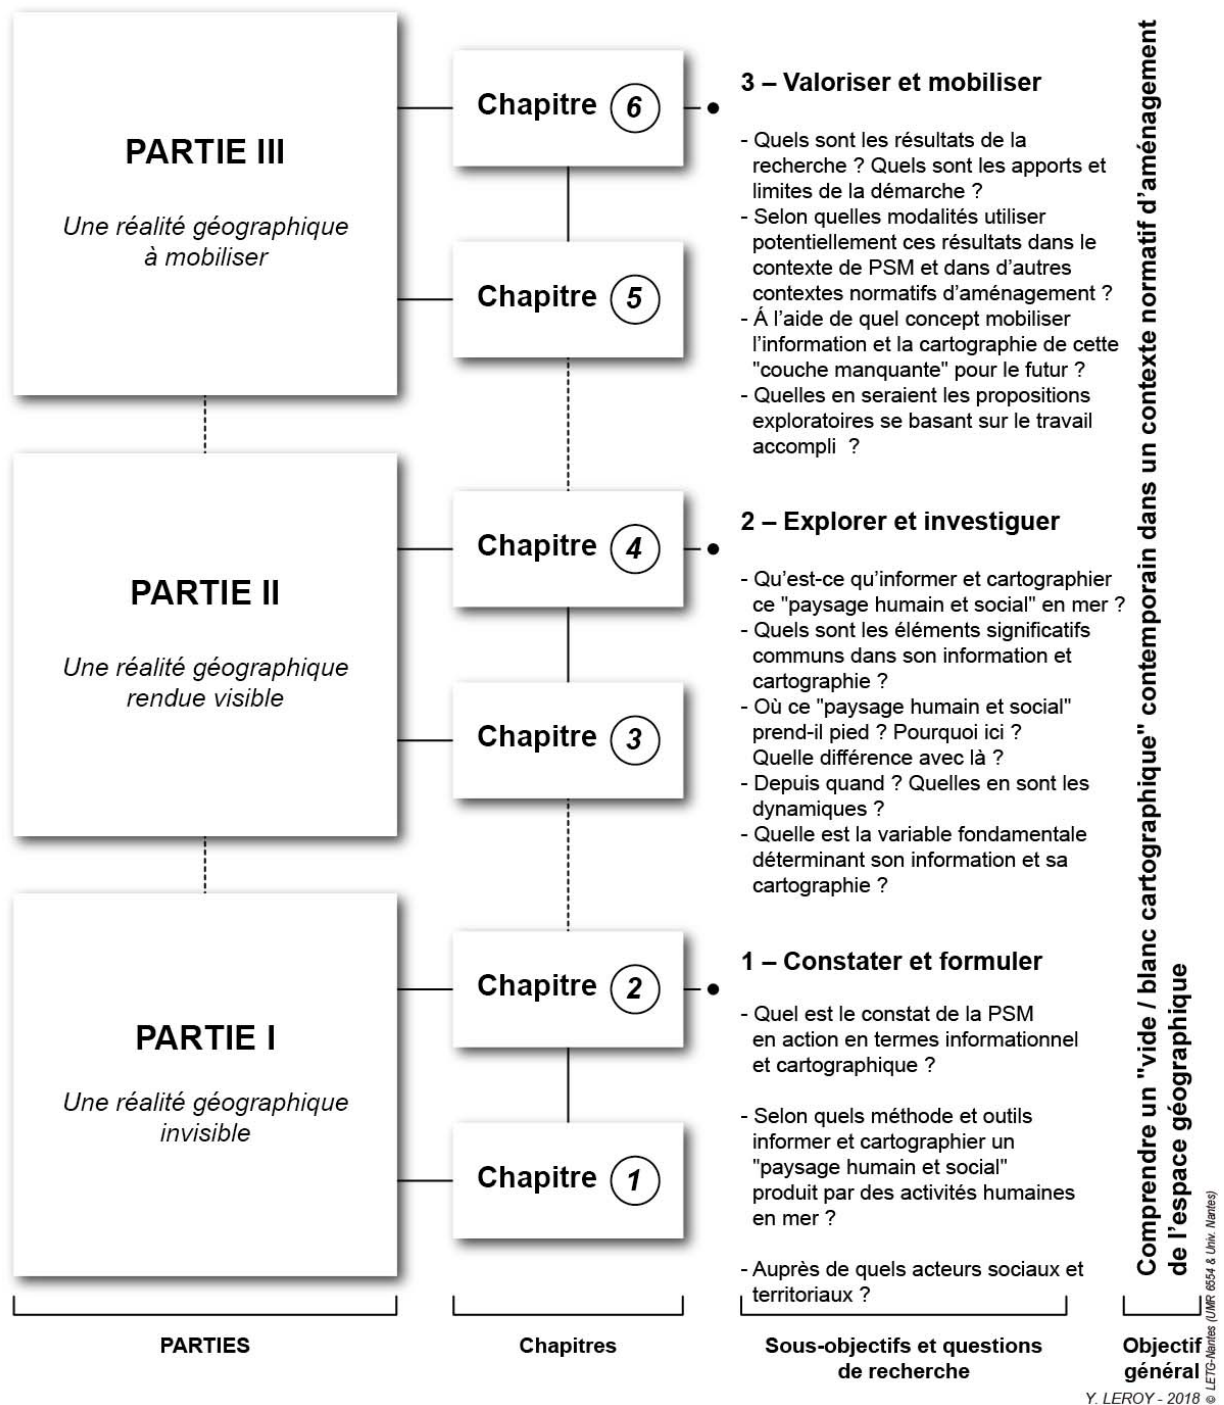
PARTIE III

Une réalité géographique à mobiliser

PARTIE II

Une réalité géographique rendue visible

PARTIE I

Une réalité géographique invisible

Chapitre 6

Chapitre 5

Chapitre 4

Chapitre 3

Chapitre 2

Chapitre 1

3 – Valoriser et mobiliser

- Quels sont les résultats de la recherche ? Quels sont les apports et limites de la démarche ?
- Selon quelles modalités utiliser potentiellement ces résultats dans le contexte de PSM et dans d'autres contextes normatifs d'aménagement ?
- Á l'aide de quel concept mobiliser l'information et la cartographie de cette "couche manquante" pour le futur ?
- Quelles en seraient les propositions exploratoires se basant sur le travail accompli ?

2 – Explorer et investiguer

- Qu'est-ce qu'informer et cartographier ce "paysage humain et social" en mer ?
- Quels sont les éléments significatifs communs dans son information et cartographie ?
- Où ce "paysage humain et social" prend-il pied ? Pourquoi ici ? Quelle différence avec là ?
- Depuis quand ? Quelles en sont les dynamiques ?
- Quelle est la variable fondamentale déterminant son information et sa cartographie ?

1 – Constater et formuler

- Quel est le constat de la PSM en action en termes informationnel et cartographique ?

- Selon quels méthode et outils informer et cartographier un "paysage humain et social" produit par des activités humaines en mer ?

- Auprès de quels acteurs sociaux et territoriaux ?

Comprendre un "vide / blanc cartographique" contemporain dans un contexte normatif d'aménagement de l'espace géographique

PARTIES

Chapitres

Sous-objectifs et questions de recherche

Objectif général

© LETG-Nantes (UMR 6554 & Univ. Nantes)

Y. LEROY - 2018